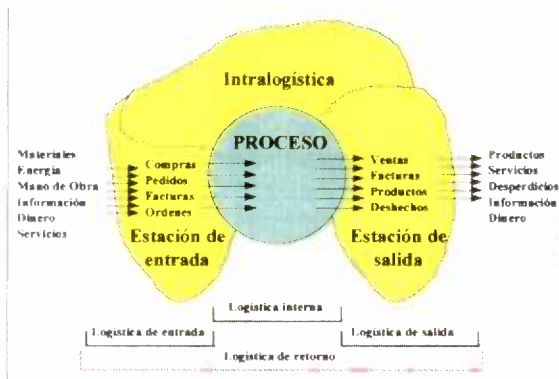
Intralogística

PROCESO

Materiales
Energía
Mano de Obra
Información
Dinero
Servicios

Compras
Pedidos
Facturas
Ordenes

Estación de entrada

Ventas
Facturas
Productos
Deshechos

Estación de salida

Productos
Servicios
Desperdicios
Información
Dinero

Logística interna

Logística de entrada

Logística de salida

Logística de retorno